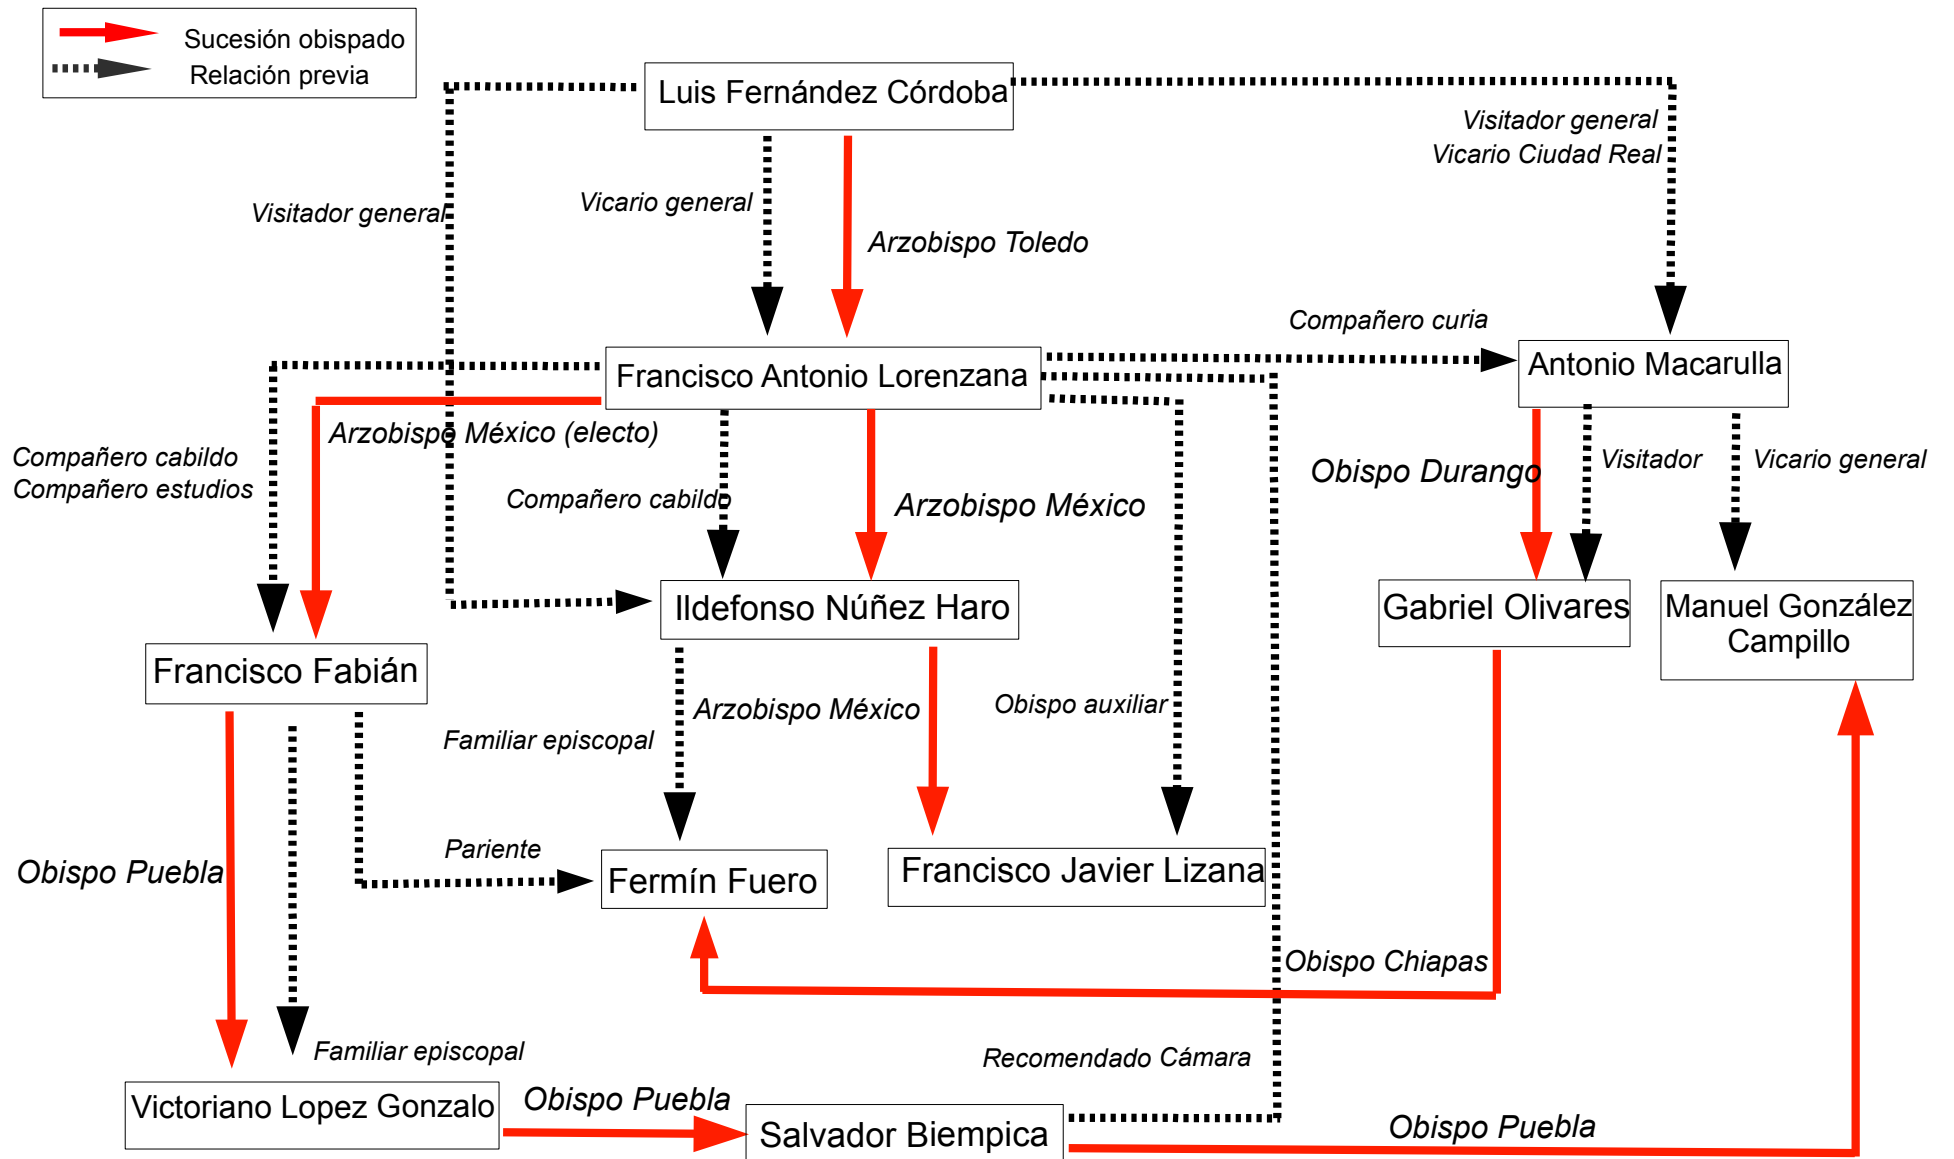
Sucesión obispado
Relación previa

Luis Fernández Córdoba

Visitador general
Vicario Ciudad Real

Visitador general

Vicario general

Arzobispo Toledo

Compañero curia

Francisco Antonio Lorenzana

Antonio Macarulla

Arzobispo México (electo)

Compañero cabildo
Compañero estudios

Obispo Durango

Visitador

Vicario general

Compañero cabildo

Arzobispo México

Ildefonso Núñez Haro

Gabriel Olivares

Manuel González Campillo

Francisco Fabián

Arzobispo México

Obispo auxiliar

Familiar episcopal

Pariente

Obispo Puebla

Fermín Fuero

Francisco Javier Lizana

Obispo Chiapas

Familiar episcopal

Recomendado Cámara

Obispo Puebla

Victoriano Lopez Gonzalo

Salvador Biempica

Obispo Puebla